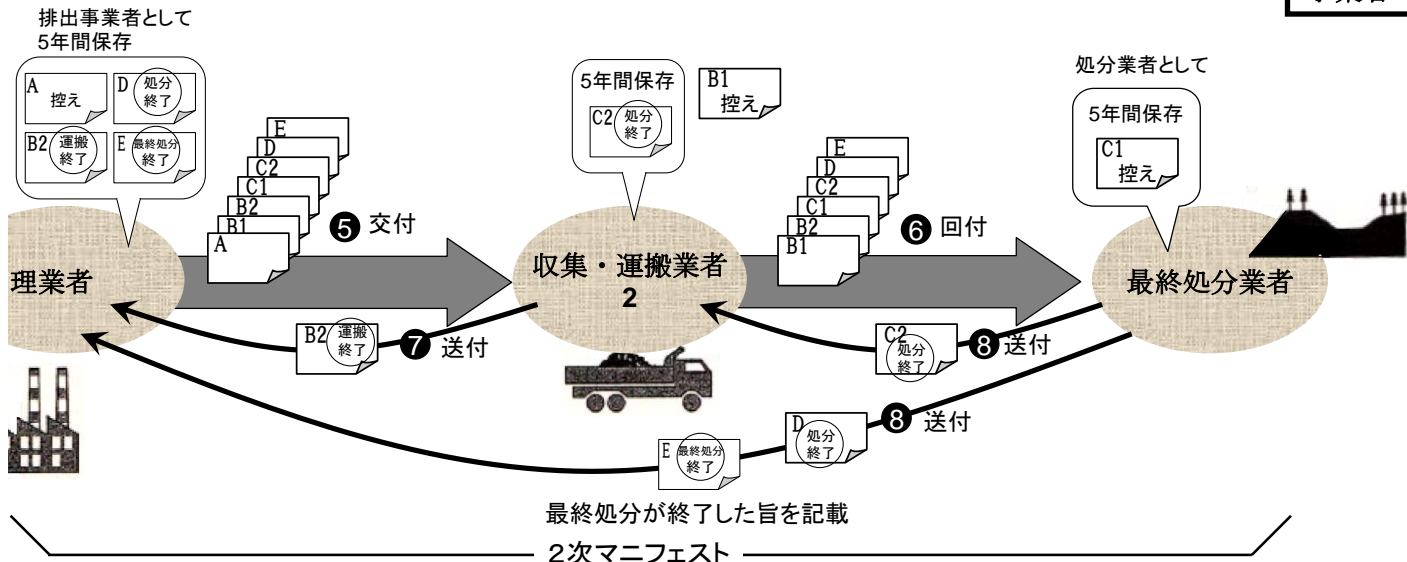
排出事業者として
5年間保存

A 控え
D 処分終了
B2 運搬終了
E 最終処分終了

E
D
C2
C1
B2
B1
A

❺ 交付

5年間保存
C2 処分終了

B1 控え

E
D
C2
C1
B2
B1

❻ 回付

処分業者として
5年間保存
C1 控え

理業者

収集・運搬業者
2

最終処分業者

B2 運搬終了
❼ 送付

C2 処分終了
❽ 送付

D 処分終了
❽ 送付

E 最終処分終了

最終処分が終了した旨を記載

2次マニフェスト